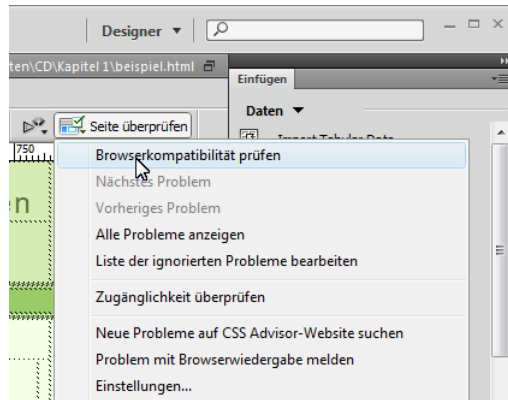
Designer ▼

ten\CD\Kapitel 1\beispiel.html

Einfügen

Daten ▼

Seite überprüfen

750

en

Browserkompatibilität prüfen
Nächstes Problem
Vorheriges Problem
Alle Probleme anzeigen
Liste der ignorierten Probleme bearbeiten
Zugänglichkeit überprüfen
Neue Probleme auf CSS Advisor-Website suchen
Problem mit Browserwiedergabe melden
Einstellungen...